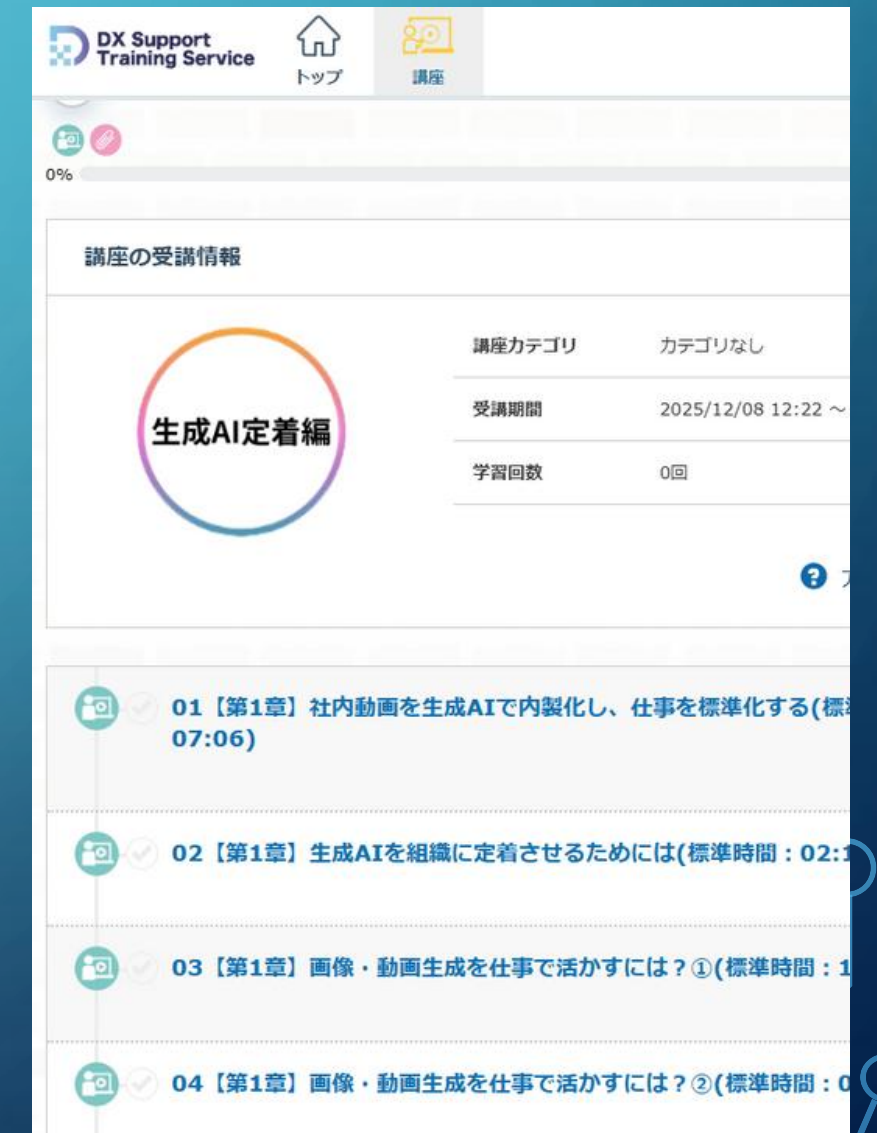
DX Support Training Service

トップ

講座

0%

講座の受講情報

生成AI定着編

| 講座カテゴリ | カテゴリなし |
|---|---|
| 受講期間 | 2025/12/08 12:22 ~ |
| 学習回数 | 0回 |

01【第1章】社内動画を生成AIで内製化し、仕事を標準化する(標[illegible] 07:06)

02【第1章】生成AIを組織に定着させるためには(標準時間：02:1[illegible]

03【第1章】画像・動画生成を仕事で活かすには？①(標準時間：1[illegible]

04【第1章】画像・動画生成を仕事で活かすには？②(標準時間：0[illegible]